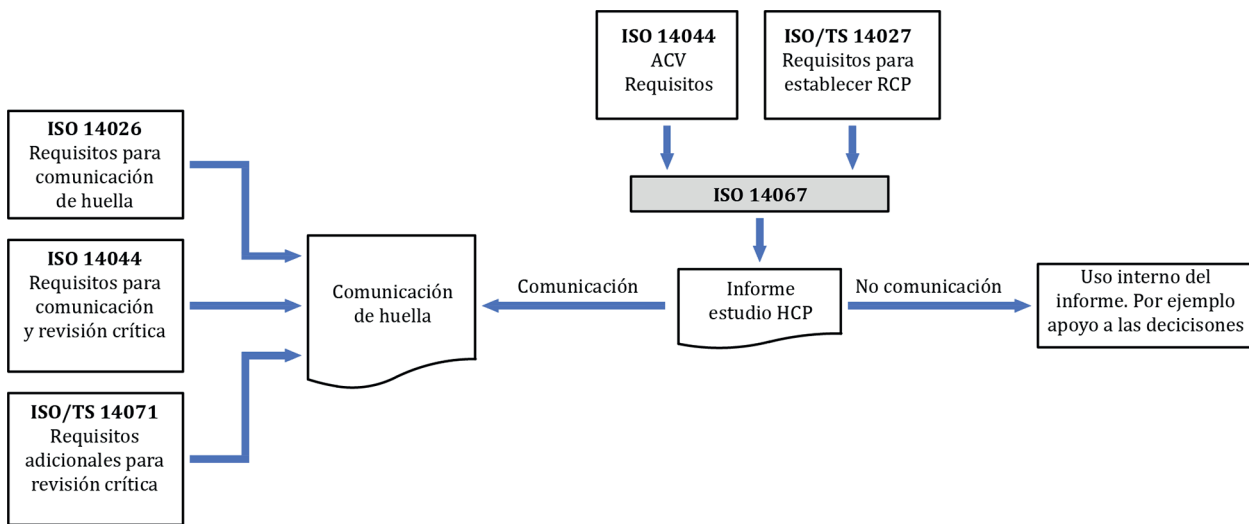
ISO 14044
ACV
Requisitos

ISO/TS 14027
Requisitos para establecer RCP

ISO 14067

ISO 14026
Requisitos para comunicación de huella

ISO 14044
Requisitos para comunicación y revisión crítica

ISO/TS 14071
Requisitos adicionales para revisión crítica

Comunicación de huella

Comunicación

Informe estudio HCP

No comunicación

Uso interno del informe. Por ejemplo apoyo a las decicisones